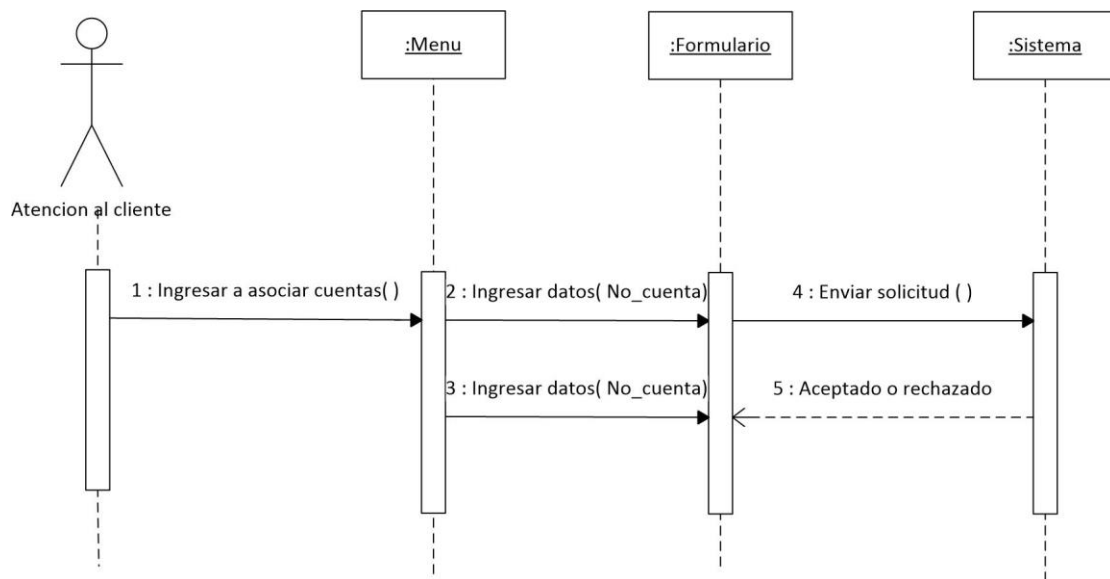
:Menu

:Formulario

:Sistema

Atencion al cliente

1 : Ingresar a asociar cuentas( )

2 : Ingresar datos( No_cuenta)

4 : Enviar solicitud ( )

3 : Ingresar datos( No_cuenta)

5 : Aceptado o rechazado